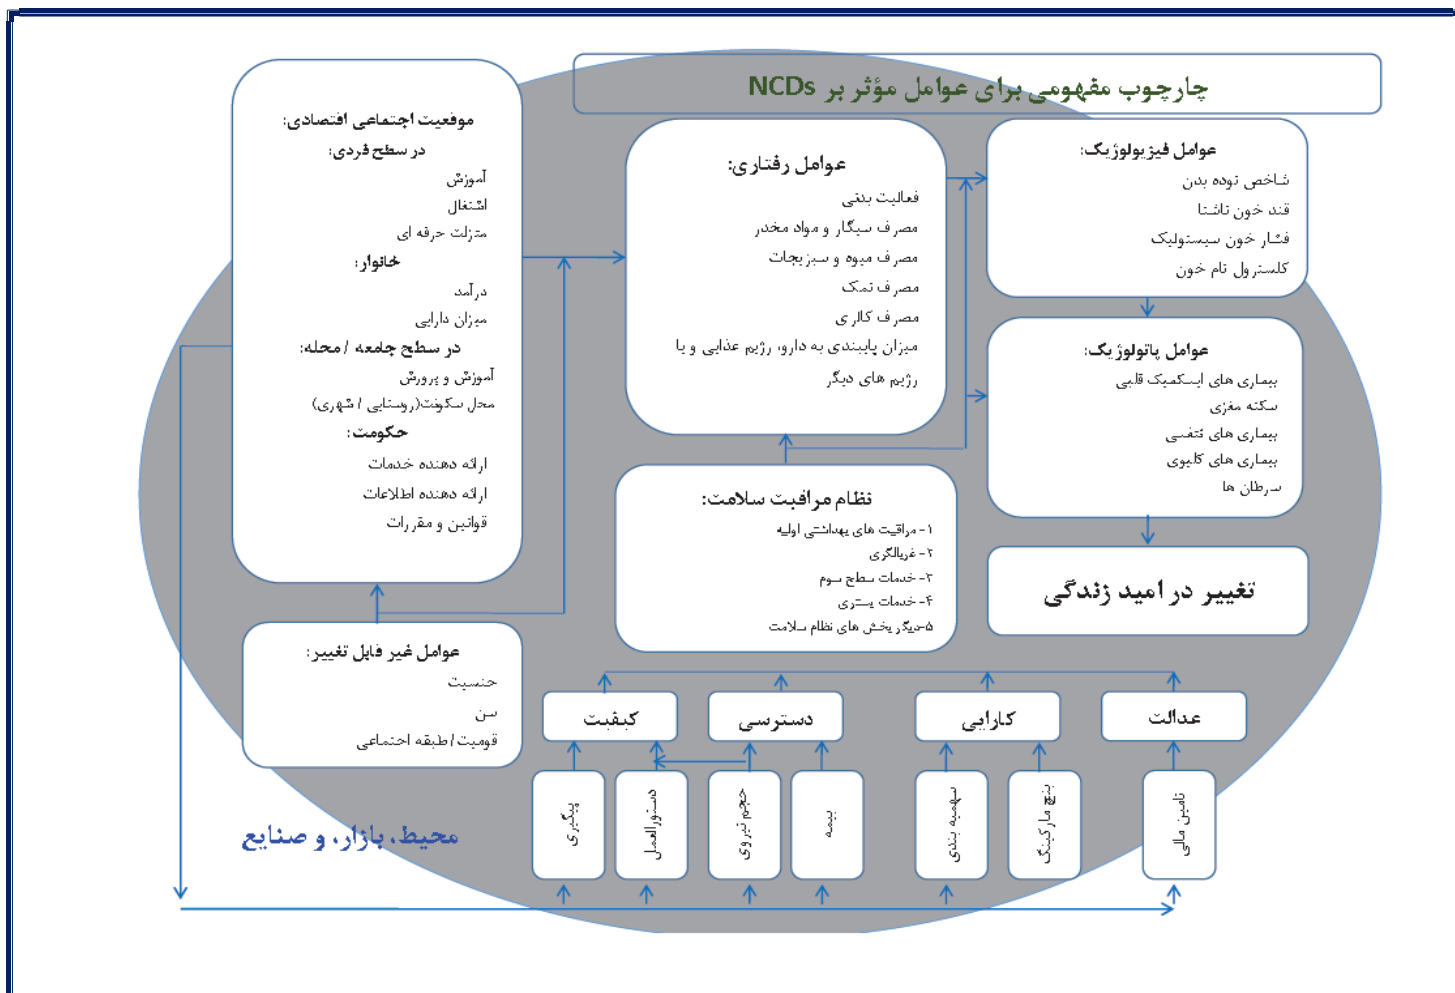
چارچوب مفهومی برای عوامل مؤثر بر NCDs

موقعیت اجتماعی اقتصادی:
در سطح فردی:
آموزش
اشتغال
منزلت حرفه ای
خانوار:
درآمد
میزان دارایی
در سطح جامعه / محله:
آموزش و پرورش
محل سکونت(روستایی / شهری)
حکومت:
ارائه دهنده خدمات
ارائه دهنده اطلاعات
قوانین و مقررات

عوامل رفتاری:
فعالیت بدنی
مصرف سیگار و مواد مخدر
مصرف میوه و سبزیجات
مصرف نمک
مصرف ی کالر ی
میزان پایبندی به دارو، رژیم غذایی و یا رژیم های دیگر

عوامل فیزیولوژیک:
شاخص توده بدن
قند خون ناشتا
فشار خون سیستولیک
کلسترول تام خون

عوامل پاتولوژیک:
بیماری های ایسکمیک قلبی
سکته مغزی
بیماری های تنفسی
بیماری های کلیوی
سرطان ها

نظام مراقبت سلامت:
۱- مراقبت های بهداشتی اولیه
۲- غربالگری
۳- خدمات سطح سوم
۴- خدمات بستری
۵- دیگر بخش های نظام سلامت

تغییر در امید زندگی

عوامل غیر قابل تغییر:
جنسیت
سن
قومیت / طبقه اجتماعی

کیفیت
دسترسی
کارایی
عدالت

پیگیری
دستورالعمل
حجم نیروی
بیمه
سهمیه بندی
بنچ مارکینگ
تامین مالی

محیط، بازار، و صنایع